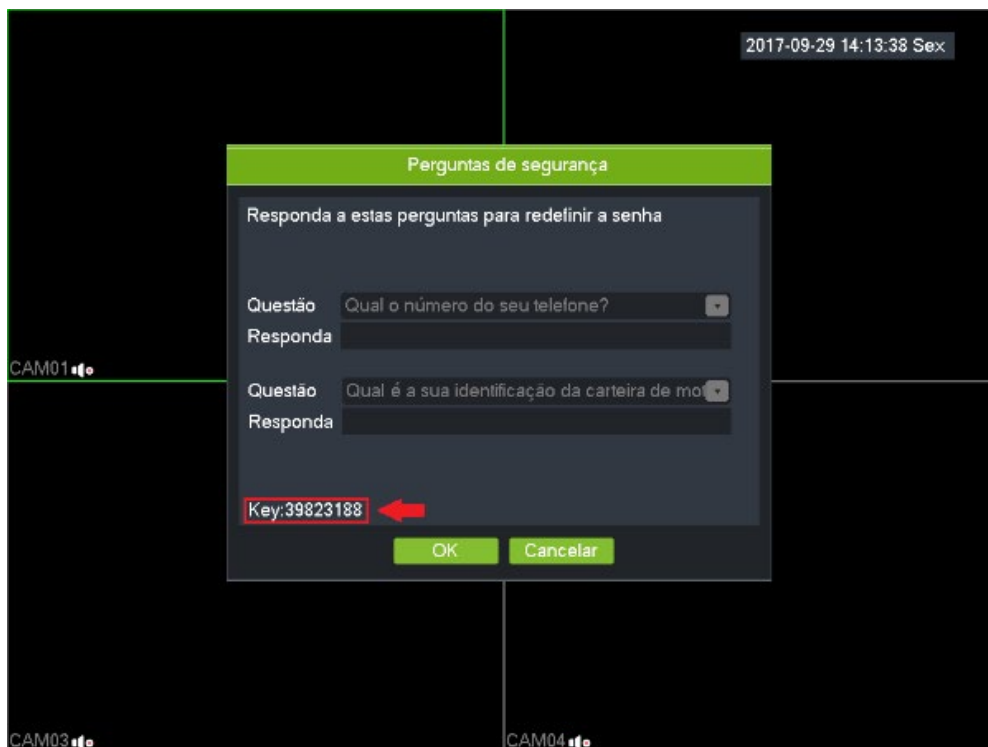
2017-09-29 14:13:38 Sex

Perguntas de segurança

Responda a estas perguntas para redefinir a senha

Questão Qual o número do seu telefone?
Responda

CAM01

Questão Qual é a sua identificação da carteira de mo
Responda

Key:39823188

OK Cancelar

CAM03

CAM04